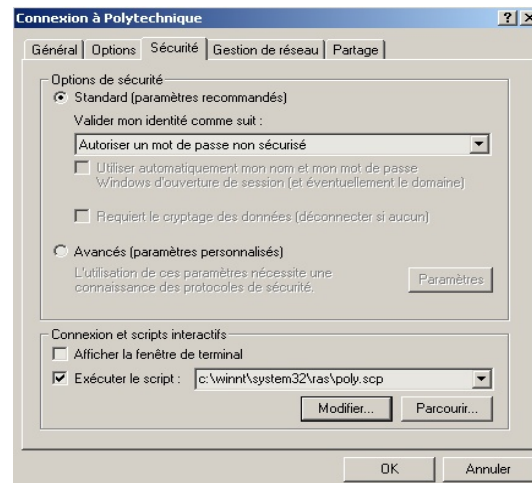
Connexion à Polytechnique

?

Général | Options | Sécurité | Gestion de réseau | Partage

Options de sécurité

Standard (paramètres recommandés)

Valider mon identité comme suit :

Autoriser un mot de passe non sécurisé

Utiliser automatiquement mon nom et mon mot de passe Windows d'ouverture de session (et éventuellement le domaine)

Requiert le cryptage des données (déconnecter si aucun)

Avancés (paramètres personnalisés)

L'utilisation de ces paramètres nécessite une connaissance des protocoles de sécurité.

Paramètres

Connexion et scripts interactifs

Afficher la fenêtre de terminal

Exécuter le script : c:\winnt\system32\ras\poly.scp

Modifier...

Parcourir...

OK

Annuler